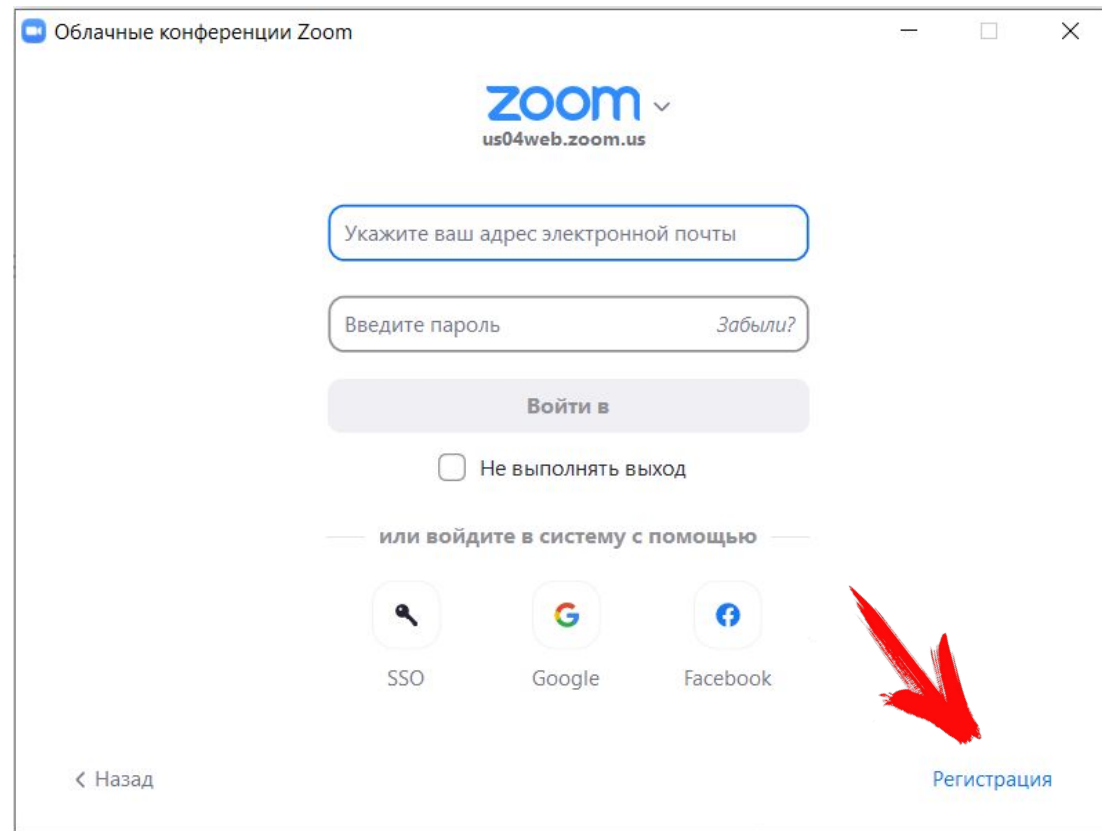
Облачные конференции Zoom

zoom

us04web.zoom.us

Укажите ваш адрес электронной почты

Введите пароль

Забыли?

Войти в

Не выполнять выход

или войдите в систему с помощью

SSO

Google

Facebook

< Назад

Регистрация